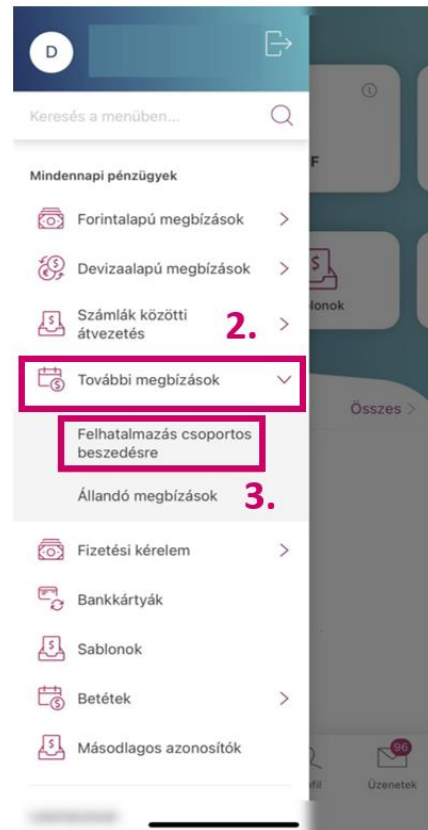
D

Keresés a menüben...

Mindennapi pénzügyek

Forintalapú megbízások

Devizaalapú megbízások

Számlák közötti átvezetés

2.

További megbízások

Felhatalmazás csoportos beszedésre

Állandó megbízások

3.

Fizetési kérelem

Bankkártyák

Sablonok

Betétek

Másodlagos azonosítók

F

lonok

Összes >

96

fil

Üzenetek